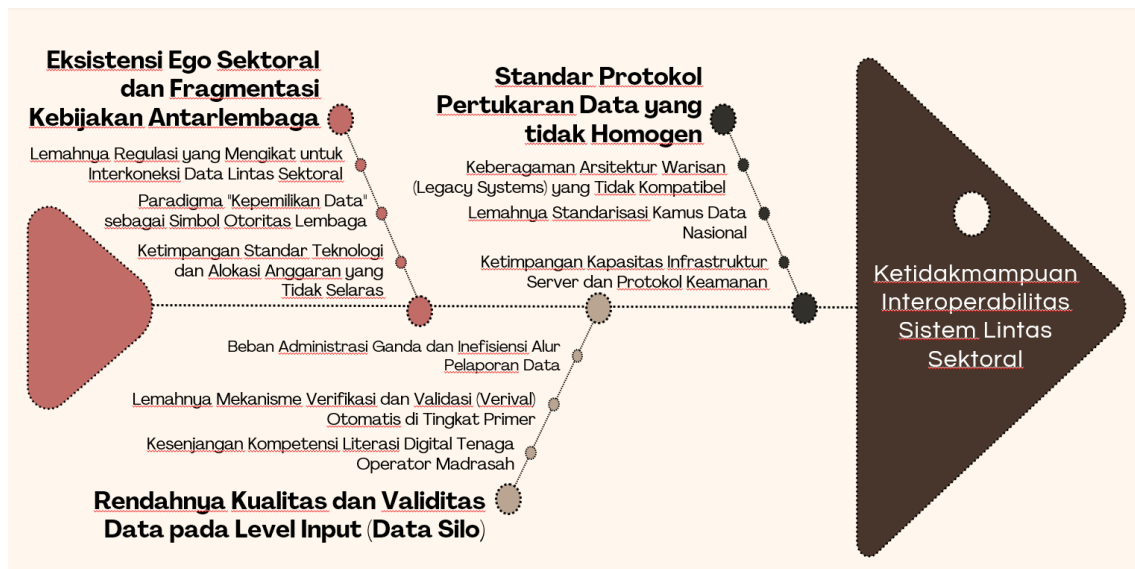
Eksistensi Ego Sektoral dan Fragmentasi Kebijakan Antarlembaga

Lemahnya Regulasi yang Mengikat untuk Interkoneksi Data Lintas Sektoral

Paradigma "Kepemilikan Data" sebagai Simbol Otoritas Lembaga

Ketimpangan Standar Teknologi dan Alokasi Anggaran yang Tidak Selaras

Standar Protokol Pertukaran Data yang tidak Homogen

Keberagaman Arsitektur Warisan (Legacy Systems) yang Tidak Kompatibel

Lemahnya Standarisasi Kamus Data Nasional

Ketimpangan Kapasitas Infrastruktur Server dan Protokol Keamanan

Ketidakmampuan Interoperabilitas Sistem Lintas Sektoral

Beban Administrasi Ganda dan Inefisiensi Alur Pelaporan Data

Lemahnya Mekanisme Verifikasi dan Validasi (Verival) Otomatis di Tingkat Primer

Kesenjangan Kompetensi Literasi Digital Tenaga Operator Madrasah

Rendahnya Kualitas dan Validitas Data pada Level Input (Data Silo)